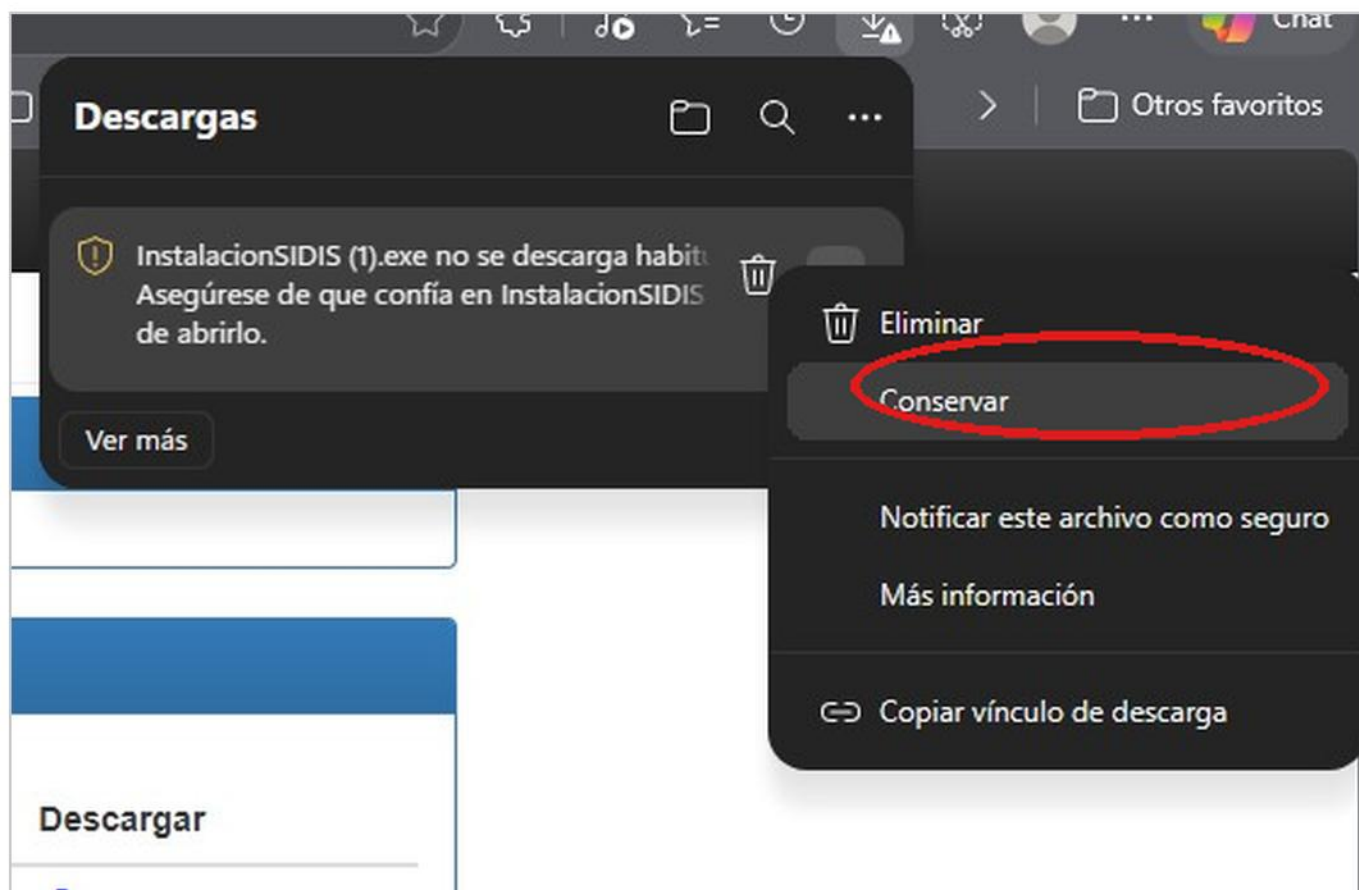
Chat

Otros favoritos

Descargas

InstalacionSIDIS (1).exe no se descarga habit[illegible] Asegúrese de que confía en InstalacionSIDIS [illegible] de abrirlo.

Ver más

Eliminar

Conservar

Notificar este archivo como seguro

Más información

Copiar vínculo de descarga

Descargar